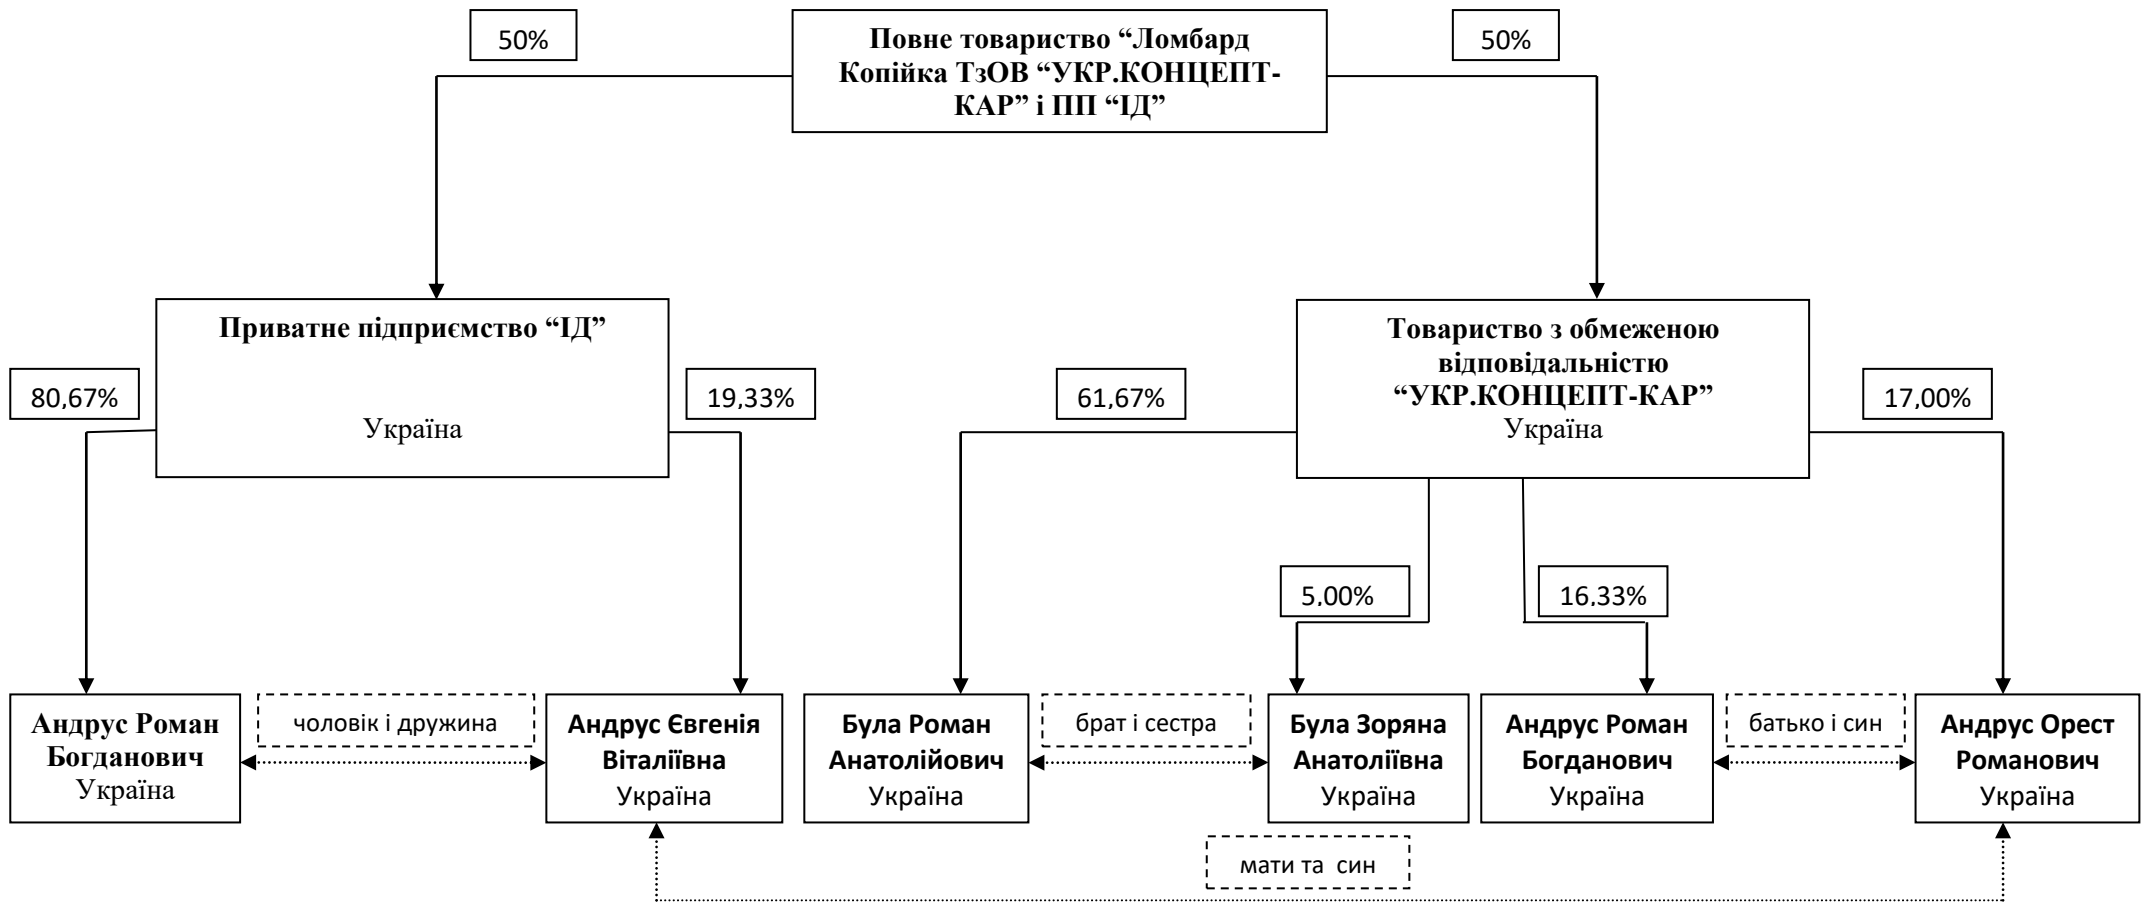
50%

Повне товариство “Ломбард Копійка ТзОВ “УКР.КОНЦЕПТ-КАР” і ПП “ІД”

50%

Приватне підприємство “ІД”

Україна

80,67%

19,33%

Товариство з обмеженою відповідальністю “УКР.КОНЦЕПТ-КАР”
Україна

61,67%

17,00%

5,00%

16,33%

Андрус Роман Богданович
Україна

чоловік і дружина

Андрус Євгенія Віталіївна
Україна

Була Роман Анатолійович
Україна

брат і сестра

Була Зоряна Анатоліївна
Україна

Андрус Роман Богданович
Україна

батько і син

Андрус Орест Романович
Україна

мати та син